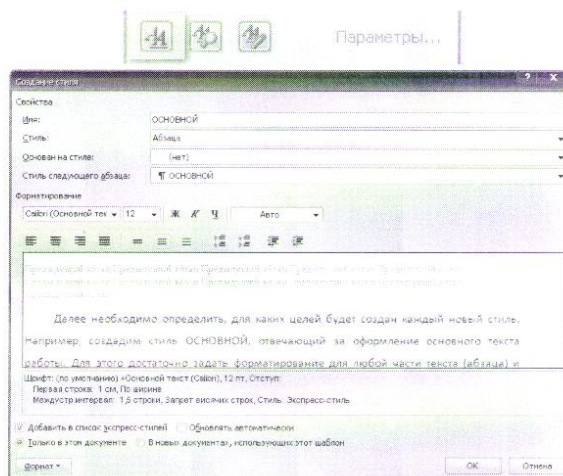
Параметры...

Создание стиля

Свойства

Имя: ОСНОВНОЙ

Стиль: Абзаца

Основан на стиле: (нет)

Стиль следующего абзаца: ¶ ОСНОВНОЙ

Форматирование

Calibri (Основной тек 12 Ж К Ч Авто

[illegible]

Далее необходимо определить, для каких целей будет создан каждый новый стиль. Например, создадим стиль ОСНОВНОЙ, отвечающий за оформление основного текста работы. Для этого достаточно задать форматирование для любой части текста (абзаца) и

Шрифт: (по умолчанию) +Основной текст (Calibri), 12 пт, Отступ:
Первая строка: 1 см, По ширине
Междустр.интервал: 1,5 строки, Запрет висячих строк, Стиль: Экспресс-стиль

Добавить в список экспресс-стилей Обновлять автоматически

Только в этом документе В новых документах, использующих этот шаблон

Формат ▾

ОК Отмена